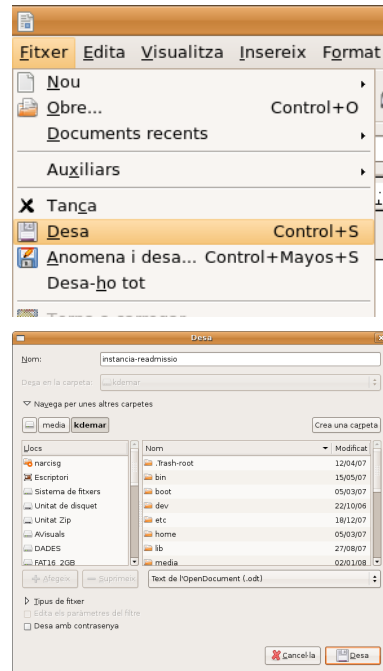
Fitxer Edita Visualitza Insereix Format

Nou
Obre... Control+O
Documents recents
Auxiliars
Tanca
Desa Control+S
Anomena i desa... Control+Mayos+S
Desa-ho tot
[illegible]

Desa

Nom: instancia-readmissio

Desa en la carpeta: kdemar

Navega per unes altres carpetes

media kdemar

Crea una carpeta

| Llocs |
|---|
| narcisg |
| Escriptori |
| Sistema de fitxers |
| Unitat de disquet |
| Unitat Zip |
| AVisuals |
| DADES |
| FAT16_2GB |

| Nom | Modificat |
|---|---|
| .Trash-root | 12/04/07 |
| bin | 15/05/07 |
| boot | 05/03/07 |
| dev | 22/10/06 |
| etc | 18/12/07 |
| home | 05/03/07 |
| lib | 27/08/07 |
| media | 02/01/08 |

Afegeix Suprimeix

Text de l'OpenDocument (.odt)

Tipus de fitxer
Edita els paràmetres del filtre
Desa amb contrasenya

Cancel·la Desa